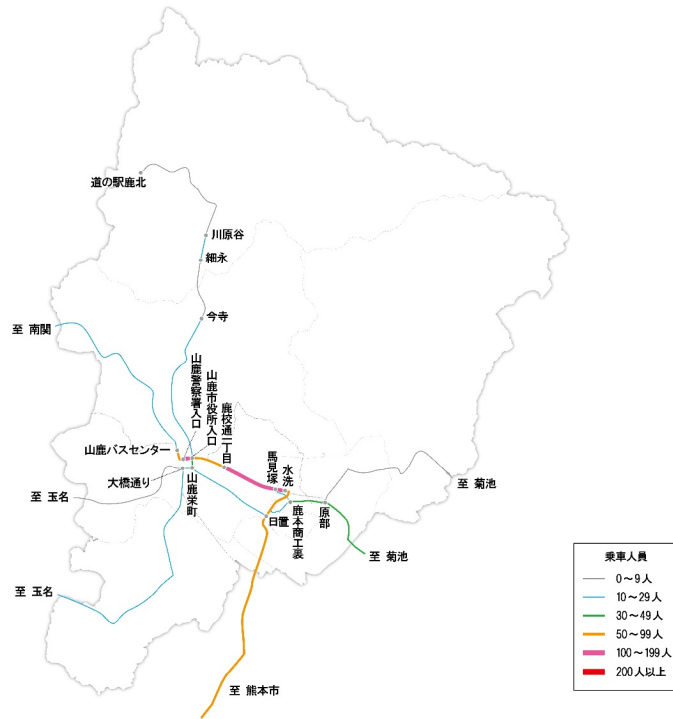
道の駅鹿北
川原谷
細永
今寺
至 南関
山鹿警察署入口
山鹿市役所入口
鹿校通二丁目
山鹿バスセンター
馬見塚
水洗
大橋通り
山鹿栄町
至 玉名
日置
鹿本商工裏
原部
至 菊池
至 菊池
至 玉名
至 熊本市

乗車人員
0～9人
10～29人
30～49人
50～99人
100～199人
200人以上